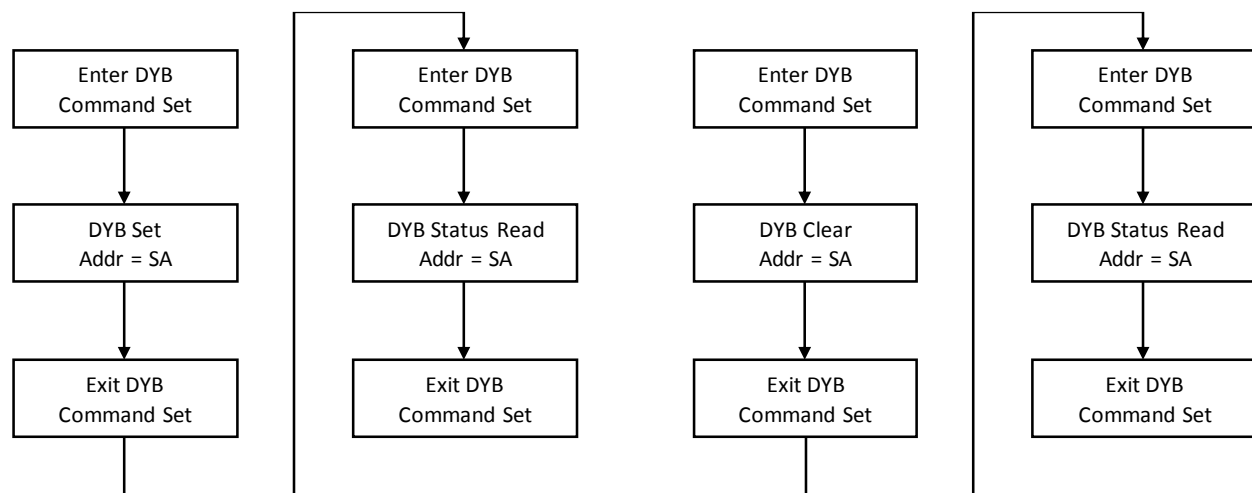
Enter DYB Command Set

DYB Set Addr = SA

Exit DYB Command Set

Enter DYB Command Set

DYB Status Read Addr = SA

Exit DYB Command Set

Enter DYB Command Set

DYB Clear Addr = SA

Exit DYB Command Set

Enter DYB Command Set

DYB Status Read Addr = SA

Exit DYB Command Set